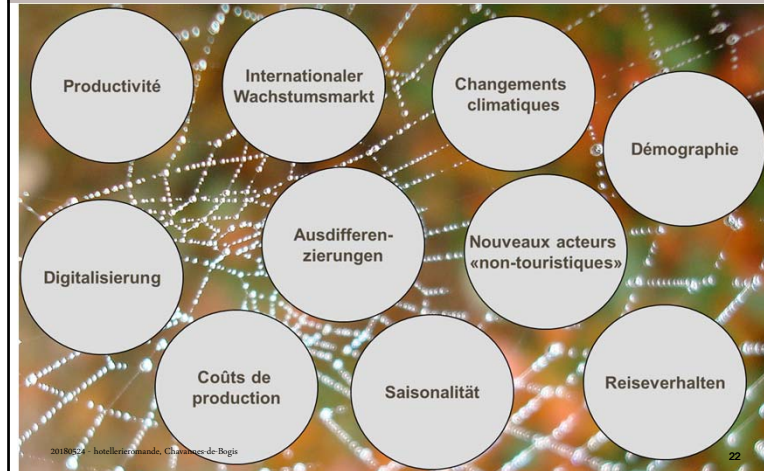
Productivité

Internationaler Wachstumsmarkt

Changements climatiques

Démographie

Digitalisierung

Ausdifferenzierungen

Nouveaux acteurs «non-touristiques»

Coûts de production

Saisonalität

Reiseverhalten

20180524 - hotelleriеromande, Chavannes-de-Bogis

22